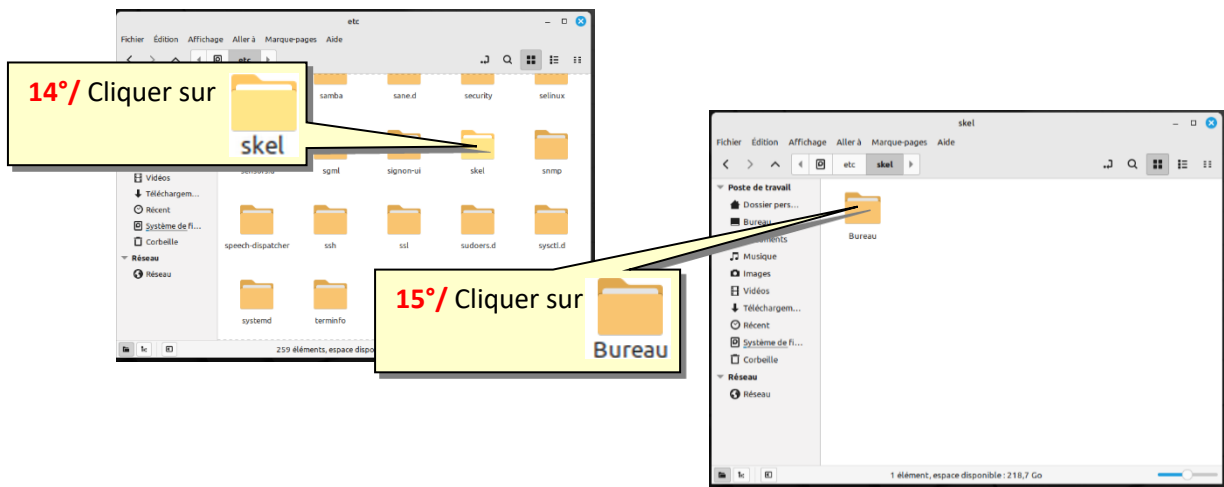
etc

Fichier Édition Affichage Aller à Marque-pages Aide

etc

14°/ Cliquer sur

skel

samba sane.d security selinux

sensors.d sgml signon-ui skel snmp

Vidéos
Téléchargem...
Récent
Système de fi...
Corbeille
Réseau
Réseau

speech-dispatcher ssh ssl sudoers.d sysctl.d

systemd terminfo

259 éléments, espace disponi

skel

Fichier Édition Affichage Aller à Marque-pages Aide

etc skel

Poste de travail
Dossier pers...
Bureau
Documents
Musique
Images
Vidéos
Téléchargem...
Récent
Système de fi...
Corbeille
Réseau
Réseau

Bureau

15°/ Cliquer sur

Bureau

1 élément, espace disponible : 218,7 Go